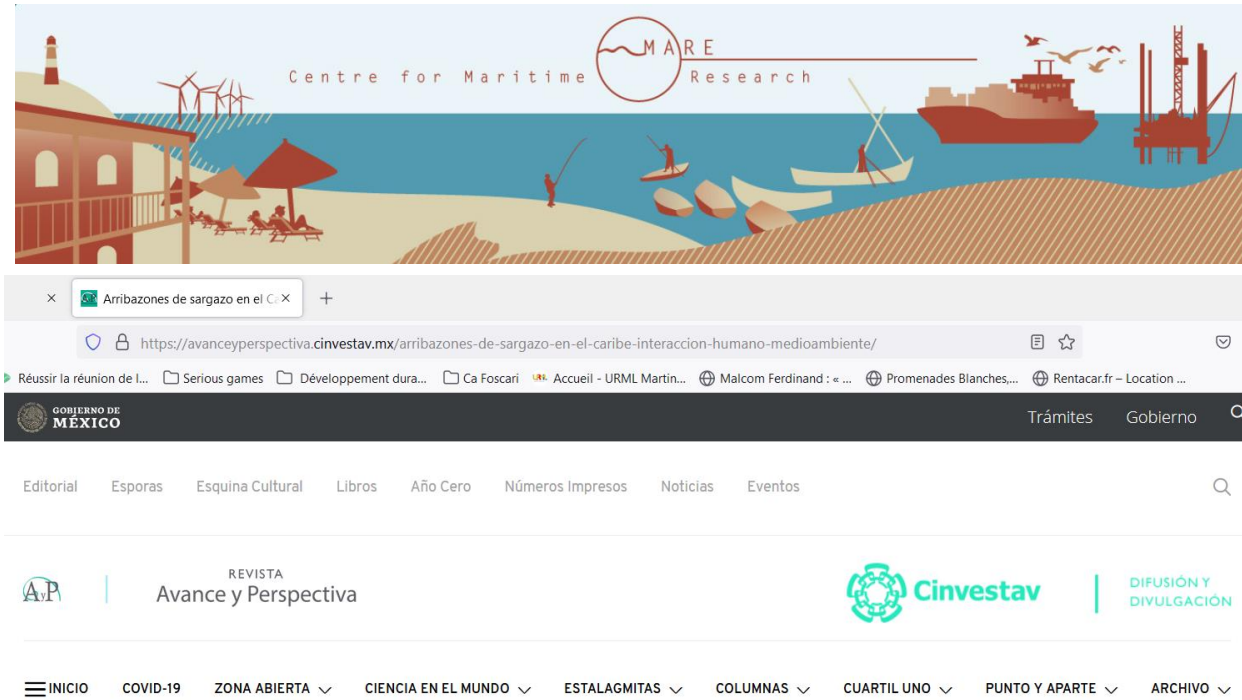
MARE
Centre for Maritime Research

Arribazones de sargazo en el C

https://avanceyperspectiva.cinvestav.mx/arribazones-de-sargazo-en-el-caribe-interaccion-humano-medioambiente/

Réussir la réunion de l... Serious games Développement dura... Ca Foscari Accueil - URML Martin... Malcom Ferdinand : « ... Promenades Blanches,... Rentacar.fr – Location ...

GOBIERNO DE MÉXICO Trámites Gobierno

Editorial Esporas Esquina Cultural Libros Año Cero Números Impresos Noticias Eventos

AvP REVISTA Avance y Perspectiva Cinvestav DIFUSIÓN Y DIVULGACIÓN

INICIO COVID-19 ZONA ABIERTA CIENCIA EN EL MUNDO ESTALAGMITAS COLUMNAS CUARTIL UNO PUNTO Y APARTE ARCHIVO